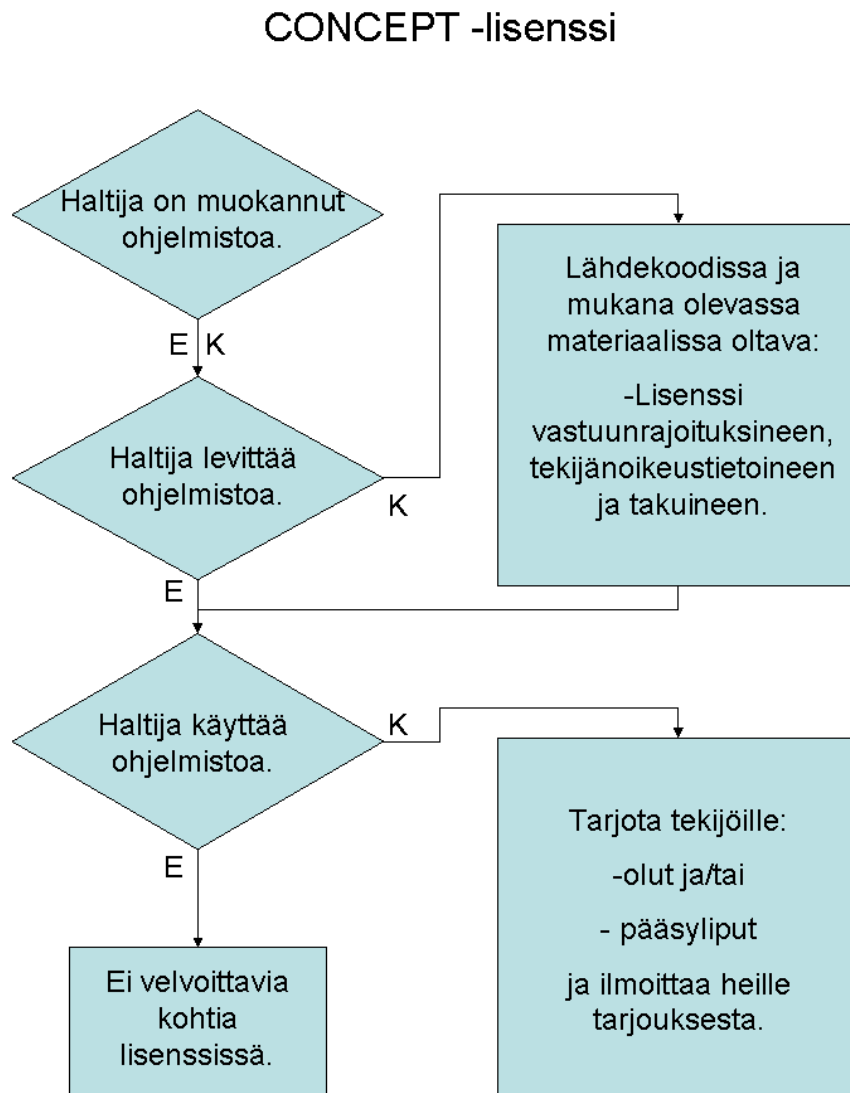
CONCEPT -lisenssi

Haltija on muokannut ohjelmistoa.

E K

Haltija levittää ohjelmistoa.

K

Lähdekoodissa ja mukana olevassa materiaalissa oltava:

-Lisenssi vastuunrajoituksineen, tekijänoikeustietoineen ja takuineen.

E

Haltija käyttää ohjelmistoa.

K

E

Tarjota tekijöille:

-olut ja/tai

- pääsyliput

ja ilmoittaa heille tarjouksesta.

Ei velvoittavia kohtia lisenssissä.